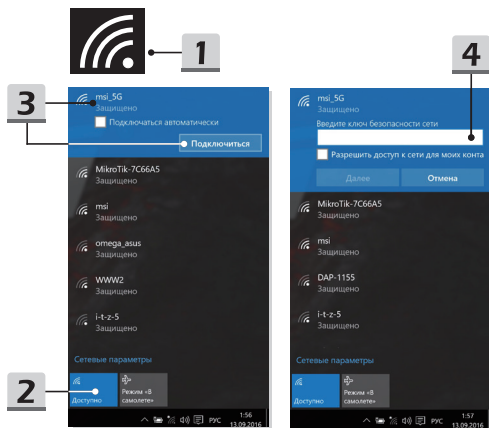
1

3

msi_5G
Защищено

Подключаться автоматически

Подключиться

MikroTik-7C66A5
Защищено

msi
Защищено

omega_asus
Защищено

WWW2
Защищено

i-t-z-5
Защищено

Сетевые параметры

2

Доступно

Режим «В самолете»

РУС 1:56 13.09.2016

4

msi_5G
Защищено

Введите ключ безопасности сети

Разрешить доступ к сети для моих конта

Далее

Отмена

MikroTik-7C66A5
Защищено

msi
Защищено

DAP-1155
Защищено

i-t-z-5
Защищено

Сетевые параметры

Доступно

Режим «В самолете»

РУС 1:57 13.09.2016